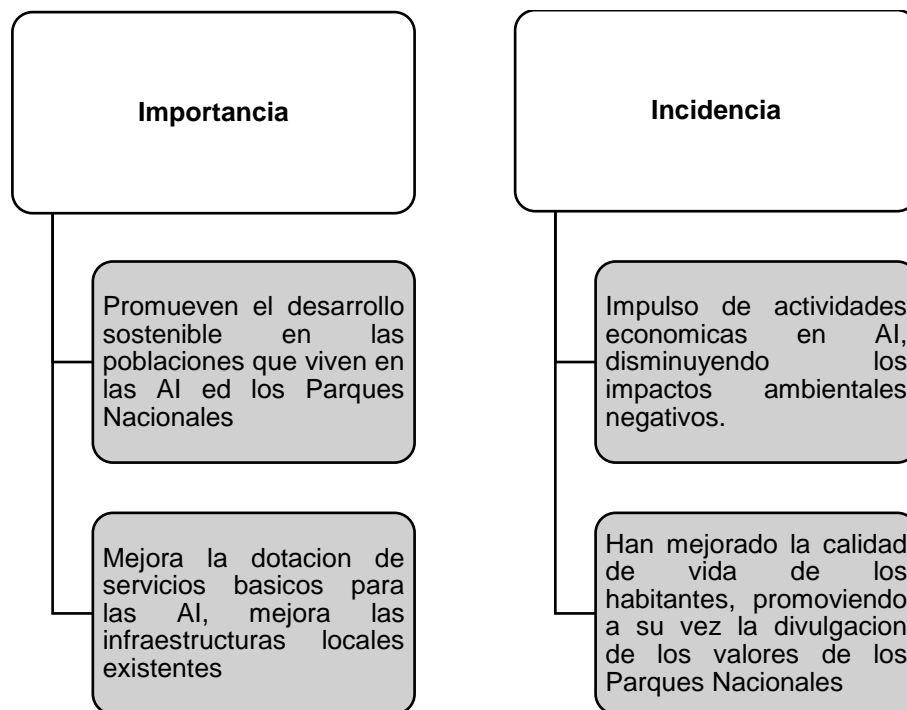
Importancia

Promueven el desarrollo sostenible en las poblaciones que viven en las AI ed los Parques Nacionales

Mejora la dotacion de servicios basicos para las AI, mejora las infraestructuras locales existentes

Incidencia

Impulso de actividades economicas en AI, disminuyendo los impactos ambientales negativos.

Han mejorado la calidad de vida de los habitantes, promoviendo a su vez la divulgacion de los valores de los Parques Nacionales